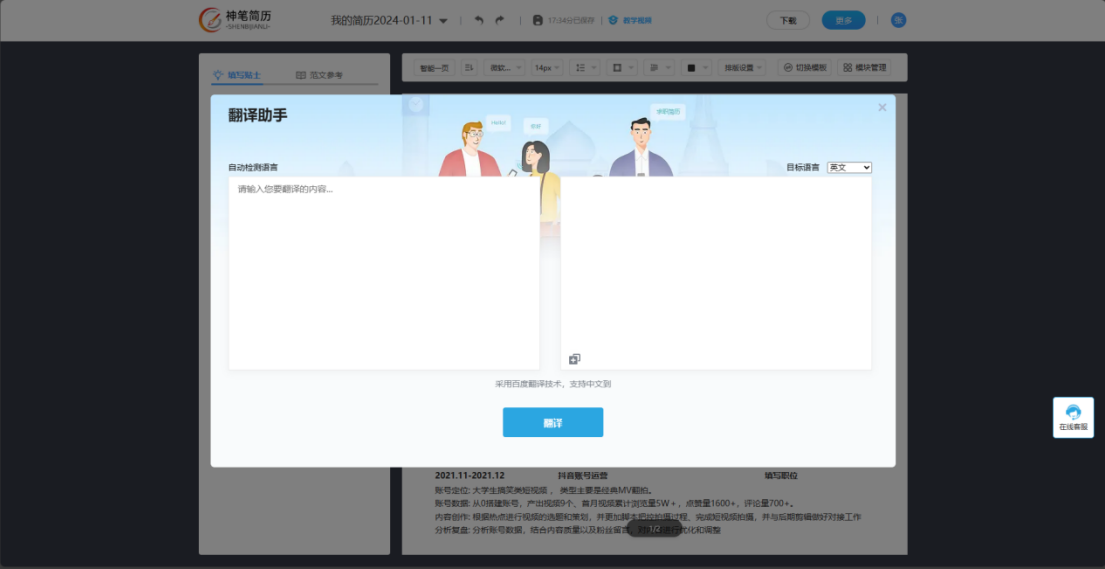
神笔简历
SHENBIJIANLI

我的简历2024-01-11

17:34分已保存 教学视频

下载 更多

填写贴士 范文参考

智能一页 微软... 14px 排版设置 切换模板 模块管理

翻译助手

Hello 你好 谢谢

自动检测语言

目标语言 英文

请输入您要翻译的内容...

采用百度翻译技术，支持中文到

翻译

在线客服

2021.11-2021.12 抖音账号运营 填写职位

账号定位: 大学生搞笑类短视频， 类型主要是经典MV翻拍。

账号数据: 从0搭建账号，产出视频9个，算月视频累计浏览量5W+，点赞量1600+，评论量700+。

内容创作: 根据热点进行视频的选题和策划，并更加脚本跟拍摄过程，完成短视频拍摄，并与后期剪辑做好对接工作

分析复盘: 分析账号数据，结合内容质量以及粉丝留言 1/2 化和调整